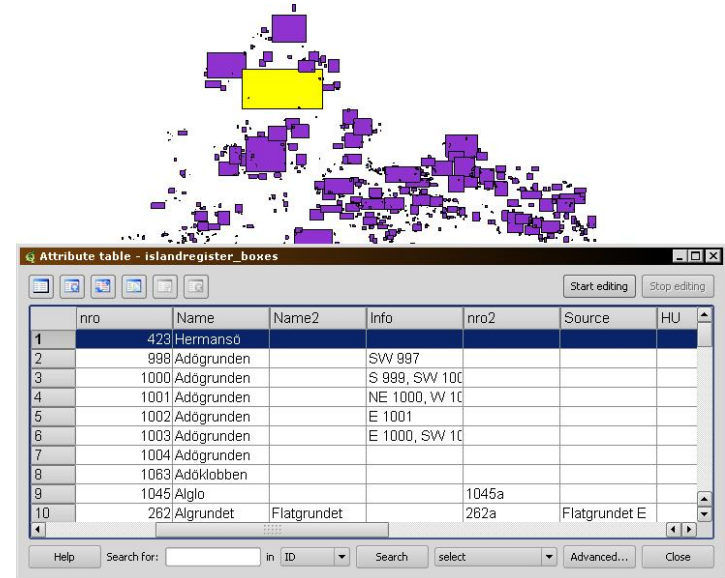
Attribute table - islandregister_boxes

Start editing
Stop editing

| | nro | Name | Name2 | Info | nro2 | Source | HU |
|---|---|---|---|---|---|---|---|
| 1 | 423 | Hermansö | | | | | |
| 2 | 998 | Adögrunden | | SW 997 | | | |
| 3 | 1000 | Adögrunden | | S 999, SW 10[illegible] | | | |
| 4 | 1001 | Adögrunden | | NE 1000, W 1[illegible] | | | |
| 5 | 1002 | Adögrunden | | E 1001 | | | |
| 6 | 1003 | Adögrunden | | E 1000, SW 1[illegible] | | | |
| 7 | 1004 | Adögrunden | | | | | |
| 8 | 1063 | Adöklobben | | | | | |
| 9 | 1045 | Alglo | | | 1045a | | |
| 10 | 262 | Algrundet | Flatgrundet | | 262a | Flatgrundet E | |

Help
Search for:
in ID
Search
select
Advanced...
Close